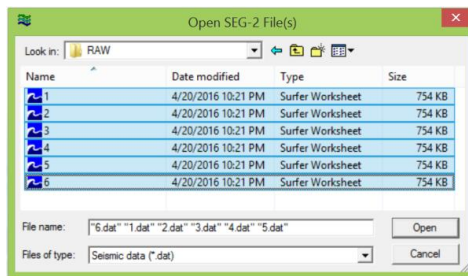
Open SEG-2 File(s)

Look in: RAW

| Name | Date modified | Type | Size |
|---|---|---|---|
| 1 | 4/20/2016 10:21 PM | Surfer Worksheet | 754 KB |
| 2 | 4/20/2016 10:21 PM | Surfer Worksheet | 754 KB |
| 3 | 4/20/2016 10:21 PM | Surfer Worksheet | 754 KB |
| 4 | 4/20/2016 10:21 PM | Surfer Worksheet | 754 KB |
| 5 | 4/20/2016 10:21 PM | Surfer Worksheet | 754 KB |
| 6 | 4/20/2016 10:21 PM | Surfer Worksheet | 754 KB |

File name: "6.dat" "1.dat" "2.dat" "3.dat" "4.dat" "5.dat"

Open

Files of type: Seismic data (*.dat)

Cancel